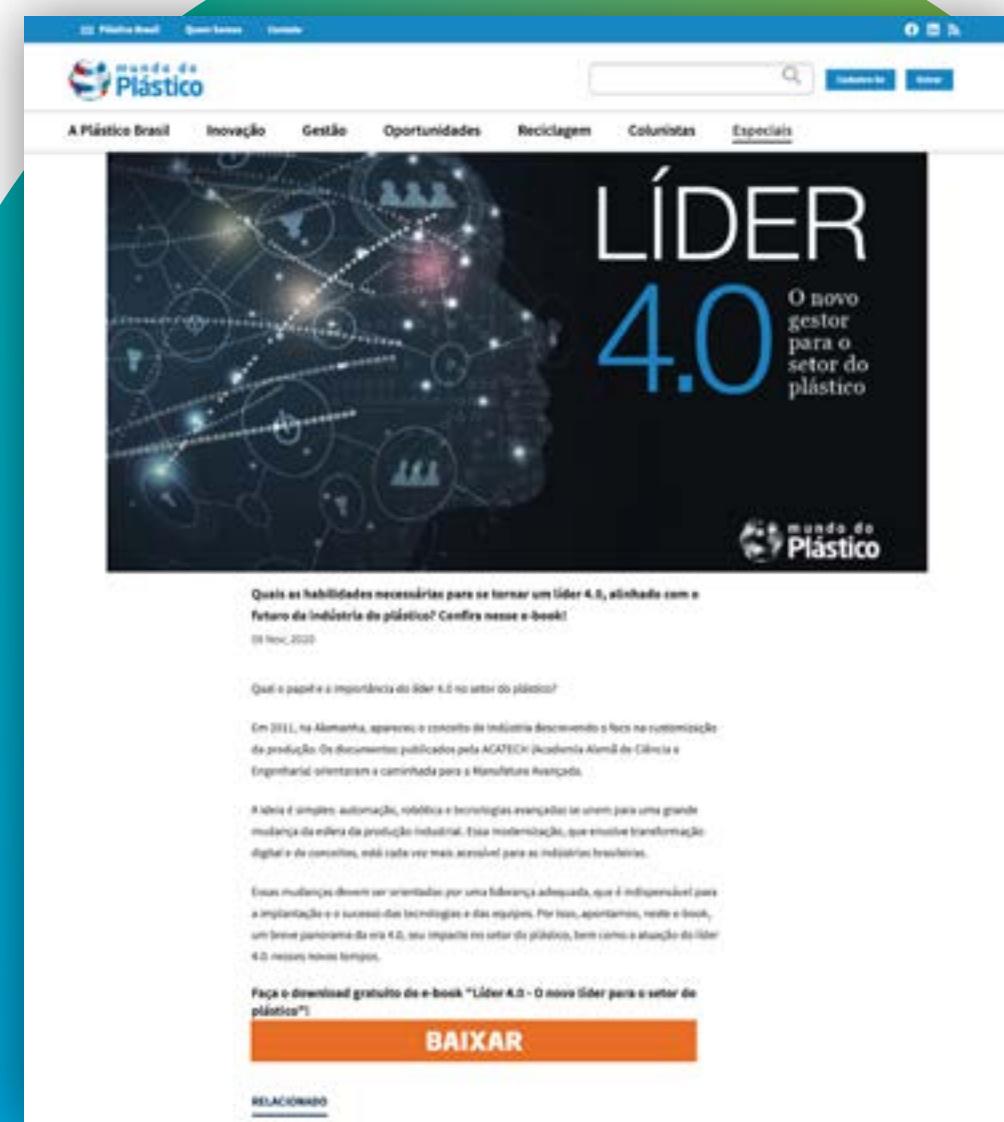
Plástico Brasil Quem Somos Contato

mundo do Plástico

Cadastre-Se Entrar

A Plástico Brasil Inovação Gestão Oportunidades Reciclagem Colunistas Especiais

LÍDER 4.0 O novo gestor para o setor do plástico

mundo do Plástico

Quais as habilidades necessárias para se tornar um líder 4.0, alinhado com o futuro da indústria do plástico? Confira nesse e-book!

09 Nov, 2020

Qual o papel e a importância do líder 4.0 no setor do plástico?

Em 2011, na Alemanha, apareceu o conceito de indústria descrevendo o foco na customização da produção. Os documentos publicados pela ACATECH (Academia Alemã de Ciência e Engenharia) orientaram a caminhada para a Manufatura Avançada.

A ideia é simples: automação, robótica e tecnologias avançadas se unem para uma grande mudança da esfera da produção industrial. Essa modernização, que envolve transformação digital e de conceitos, está cada vez mais acessível para as indústrias brasileiras.

Essas mudanças devem ser orientadas por uma liderança adequada, que é indispensável para a implantação e o sucesso das tecnologias e das equipes. Por isso, apontamos, neste e-book, um breve panorama da era 4.0, seu impacto no setor do plástico, bem como a atuação do líder 4.0 nesses novos tempos.

Faça o download gratuito do e-book "Líder 4.0 - O novo líder para o setor do plástico"!

BAIXAR

RELACIONADO